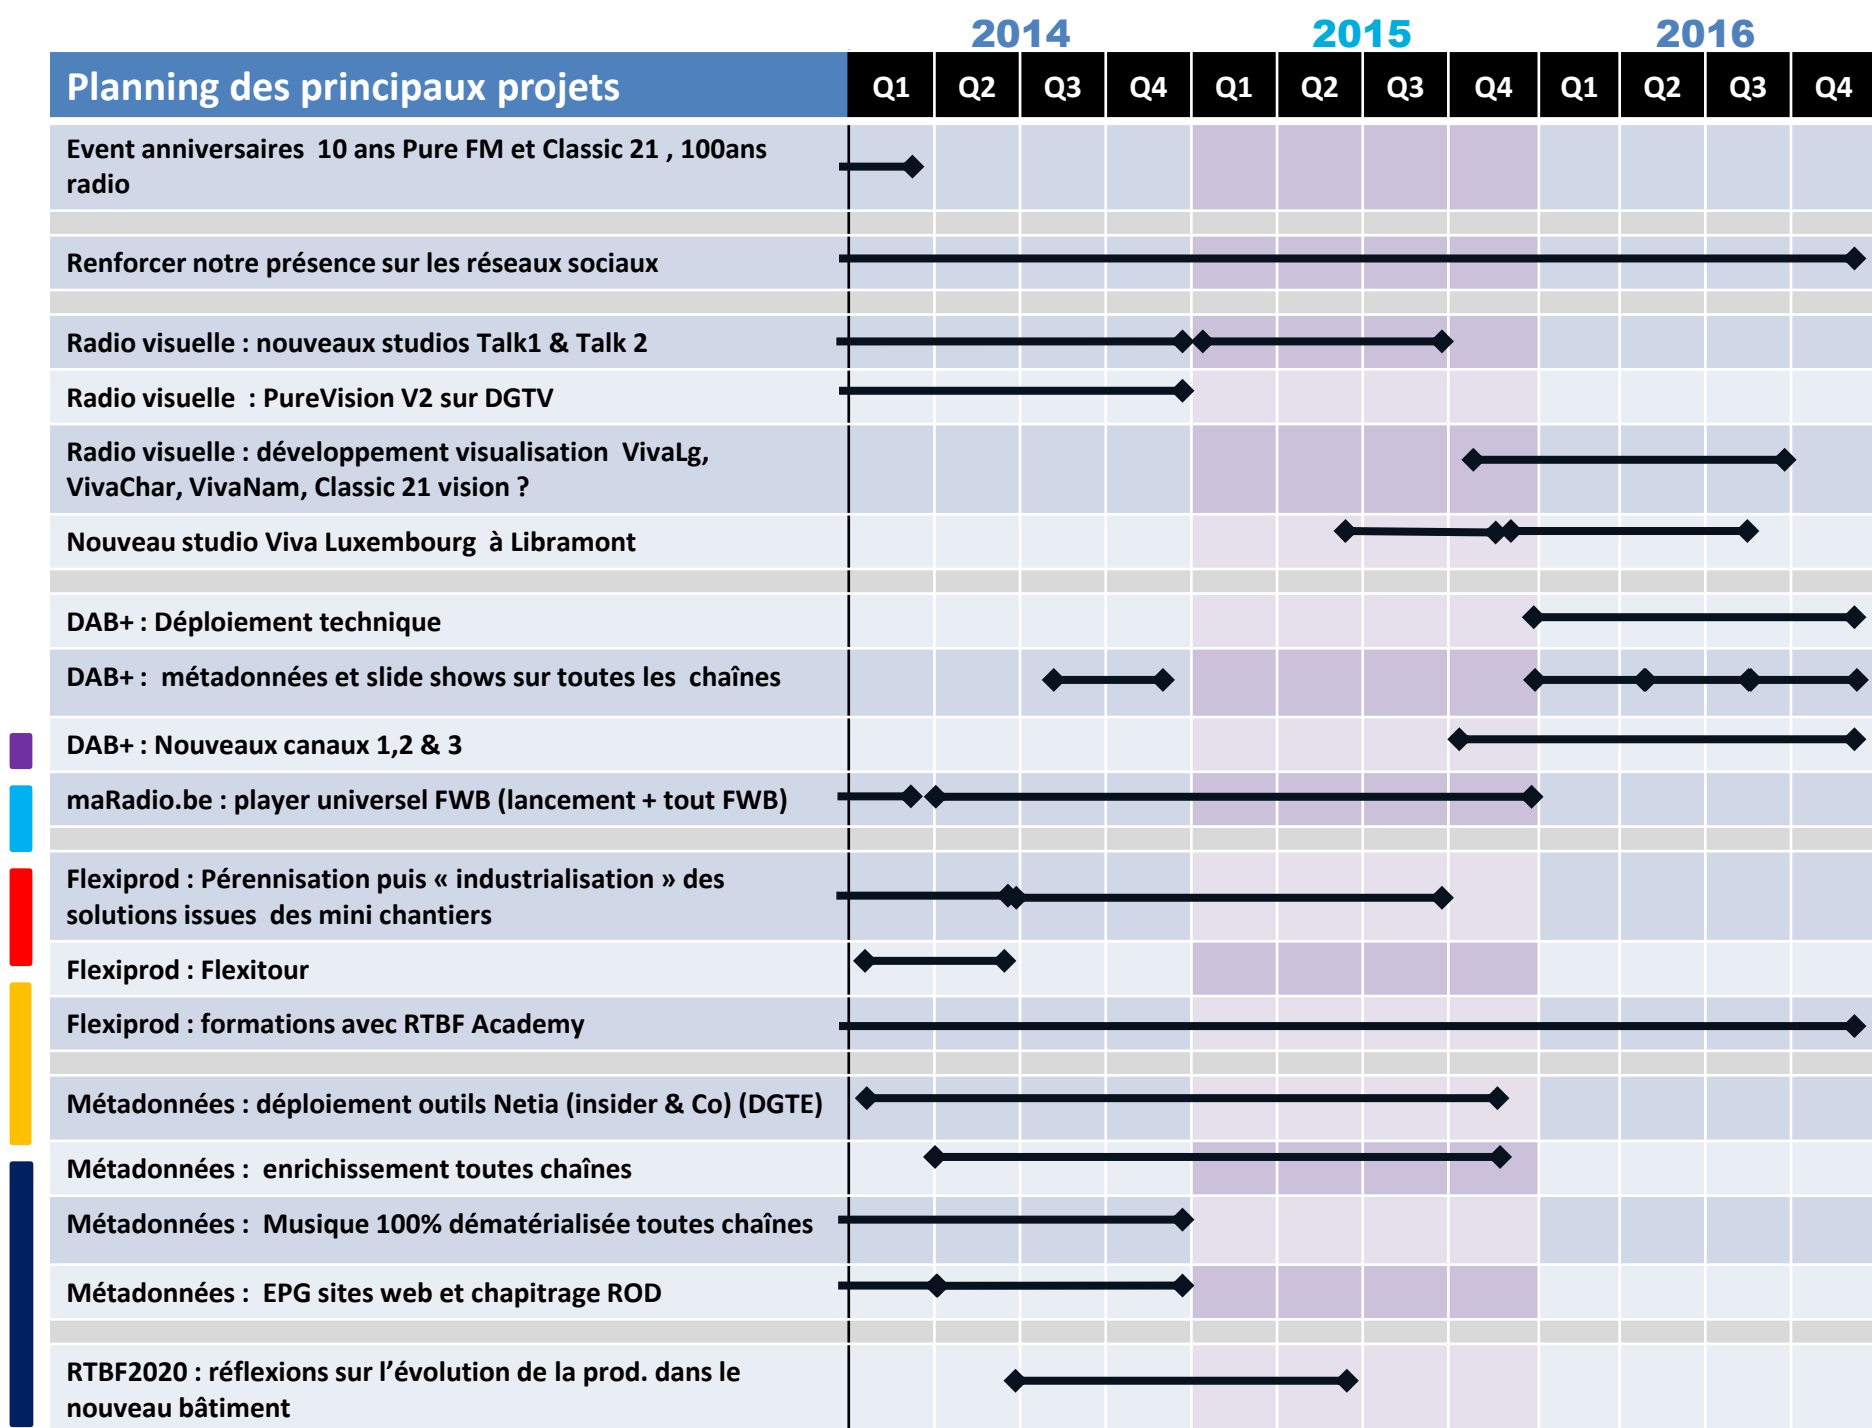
2014 2015 2016

| Planning des principaux projets | Q1 | Q2 | Q3 | Q4 | Q1 | Q2 | Q3 | Q4 | Q1 | Q2 | Q3 | Q4 |
|---|---|---|---|---|---|---|---|---|---|---|---|---|
| Event anniversaires 10 ans Pure FM et Classic 21 , 100ans radio | | | | | | | | | | | | |
| Renforcer notre présence sur les réseaux sociaux | | | | | | | | | | | | |
| Radio visuelle : nouveaux studios Talk1 & Talk 2 | | | | | | | | | | | | |
| Radio visuelle : PureVision V2 sur DGTV | | | | | | | | | | | | |
| Radio visuelle : développement visualisation VivaLg, VivaChar, VivaNam, Classic 21 vision ? | | | | | | | | | | | | |
| Nouveau studio Viva Luxembourg à Libramont | | | | | | | | | | | | |
| DAB+ : Déploiement technique | | | | | | | | | | | | |
| DAB+ : métadonnées et slide shows sur toutes les chaînes | | | | | | | | | | | | |
| DAB+ : Nouveaux canaux 1,2 & 3 | | | | | | | | | | | | |
| maRadio.be : player universel FWB (lancement + tout FWB) | | | | | | | | | | | | |
| Flexiprod : Pérennisation puis « industrialisation » des solutions issues des mini chantiers | | | | | | | | | | | | |
| Flexiprod : Flexitour | | | | | | | | | | | | |
| Flexiprod : formations avec RTBF Academy | | | | | | | | | | | | |
| Métadonnées : déploiement outils Netia (insider & Co) (DGTE) | | | | | | | | | | | | |
| Métadonnées : enrichissement toutes chaînes | | | | | | | | | | | | |
| Métadonnées : Musique 100% dématérialisée toutes chaînes | | | | | | | | | | | | |
| Métadonnées : EPG sites web et chapitrage ROD | | | | | | | | | | | | |
| RTBF2020 : réflexions sur l'évolution de la prod. dans le nouveau bâtiment | | | | | | | | | | | | |